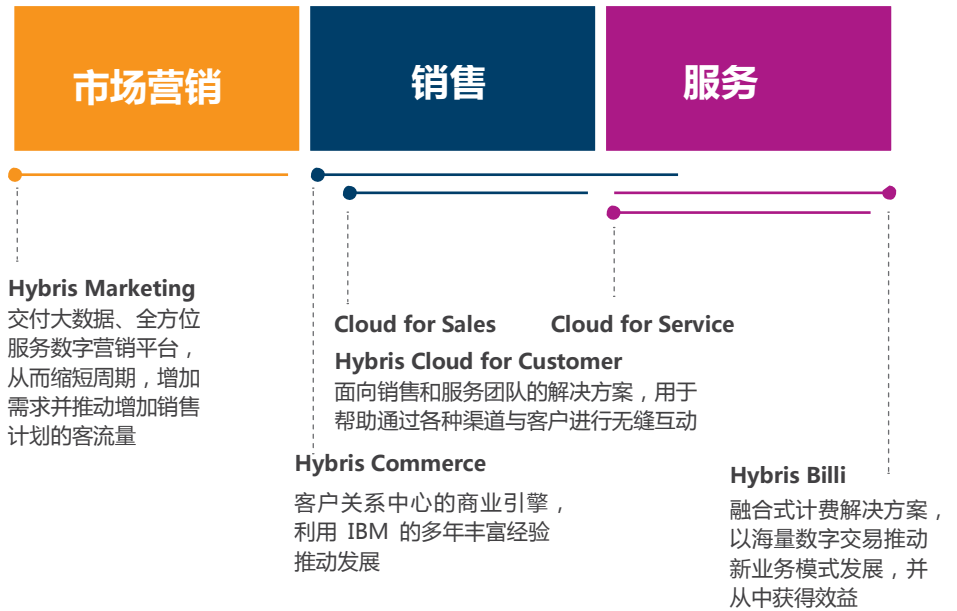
市场营销

销售

服务

Hybris Marketing
交付大数据、全方位服务数字营销平台，从而缩短周期，增加需求并推动增加销售计划的客流量

Cloud for Sales

Cloud for Service

Hybris Cloud for Customer
面向销售和服务团队的解决方案，用于帮助通过各种渠道与客户进行无缝互动

Hybris Commerce
客户关系中心的商业引擎，利用 IBM 的多年丰富经验推动发展

Hybris Billi
融合式计费解决方案，以海量数字交易推动新业务模式发展，并从中获得效益